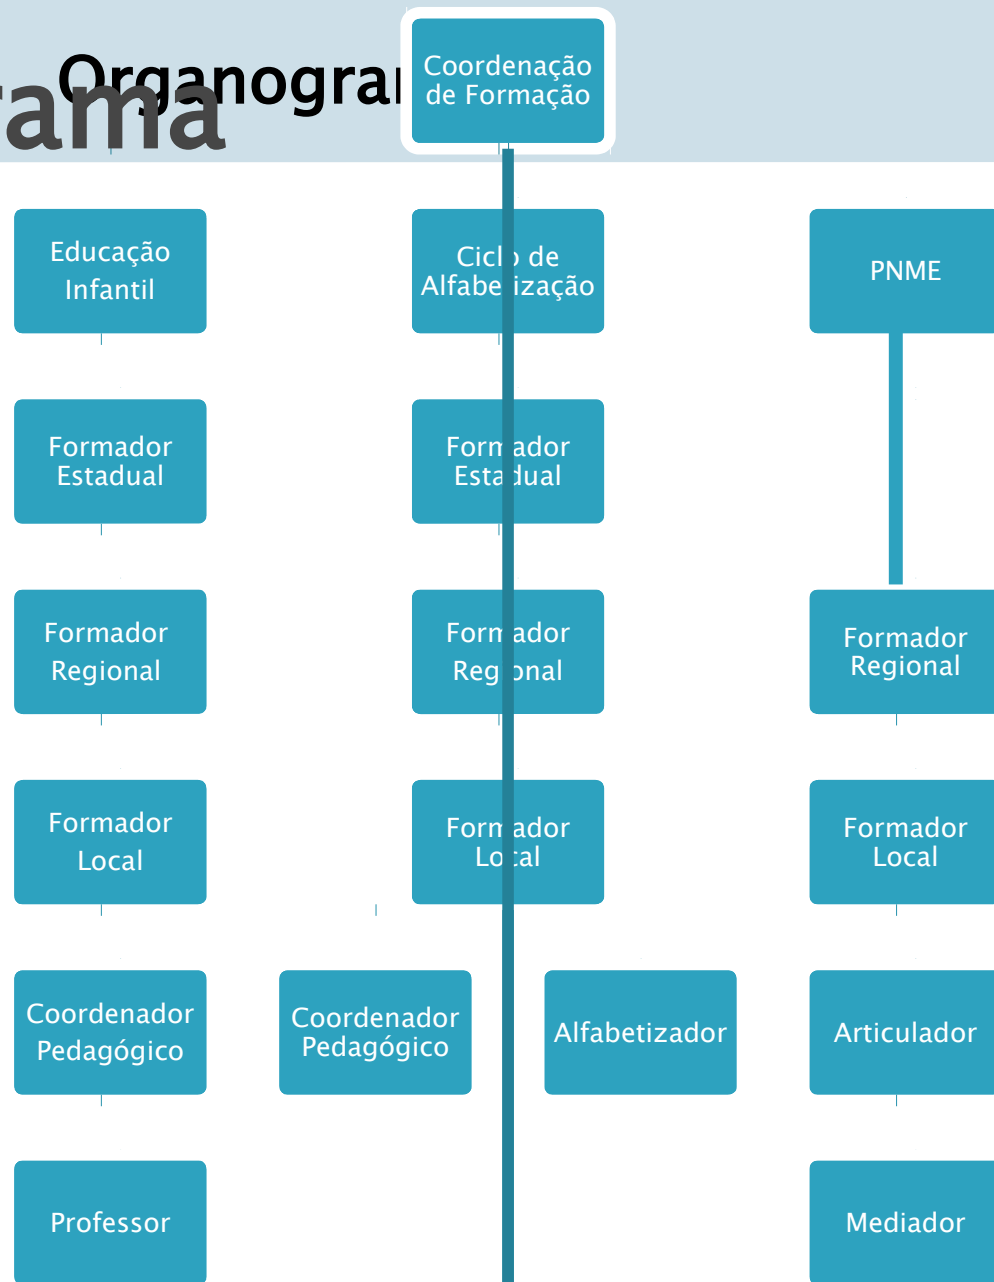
Organogra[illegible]
rama

Coordenação de Formação

Educação Infantil

Ciclo de Alfabetização

PNME

Formador Estadual

Formador Estadual

Formador Regional

Formador Regional

Formador Regional

Formador Local

Formador Local

Formador Local

Coordenador Pedagógico

Coordenador Pedagógico

Alfabetizador

Articulador

Professor

Mediador